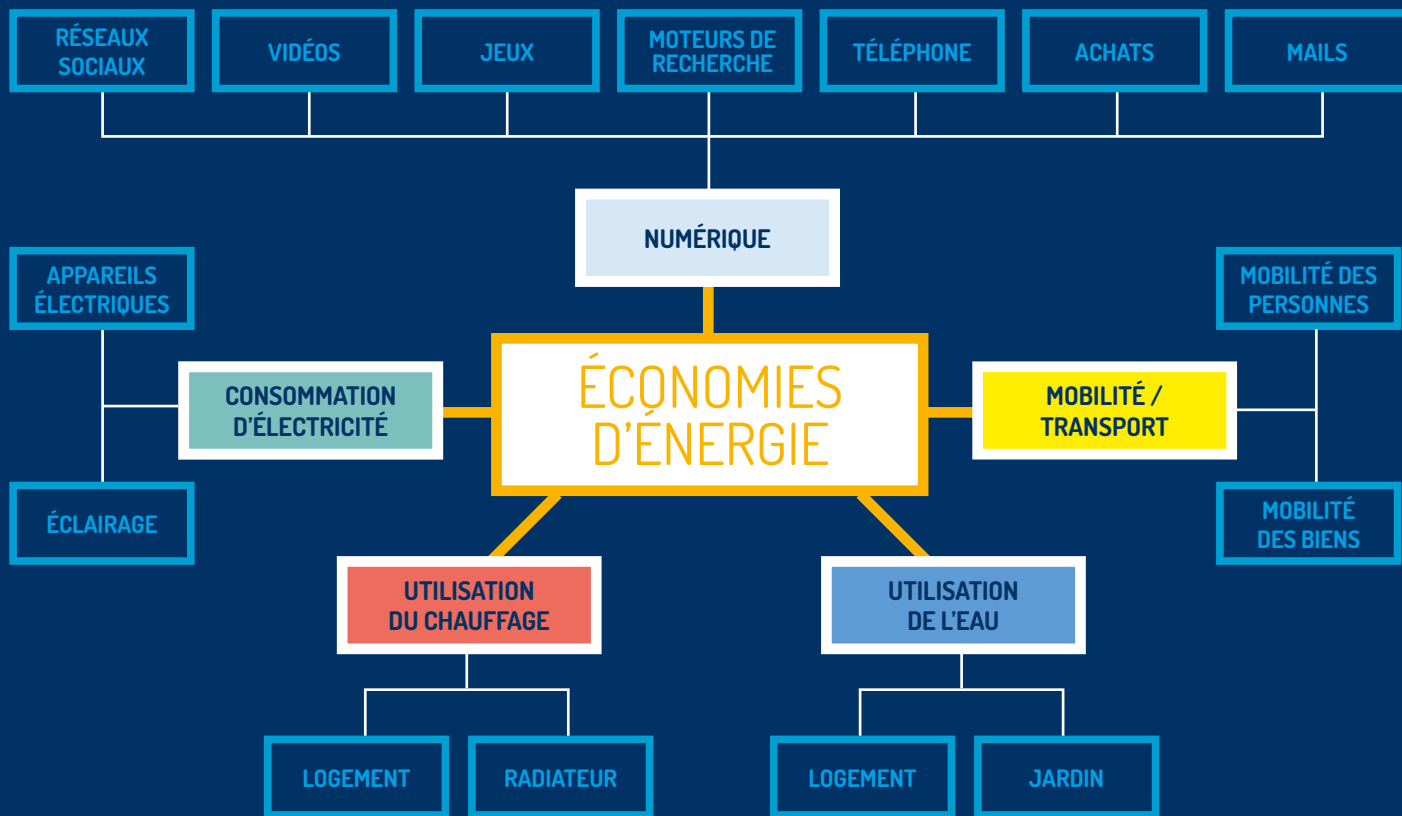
RÉSEAUX SOCIAUX

VIDÉOS

JEUX

MOTEURS DE RECHERCHE

TÉLÉPHONE

ACHATS

MAILS

NUMÉRIQUE

APPAREILS ÉLECTRIQUES

CONSOMMATION D'ÉLECTRICITÉ

ÉCLAIRAGE

ÉCONOMIES D'ÉNERGIE

MOBILITÉ DES PERSONNES

MOBILITÉ / TRANSPORT

MOBILITÉ DES BIENS

UTILISATION DU CHAUFFAGE

UTILISATION DE L'EAU

LOGEMENT

RADIATEUR

LOGEMENT

JARDIN